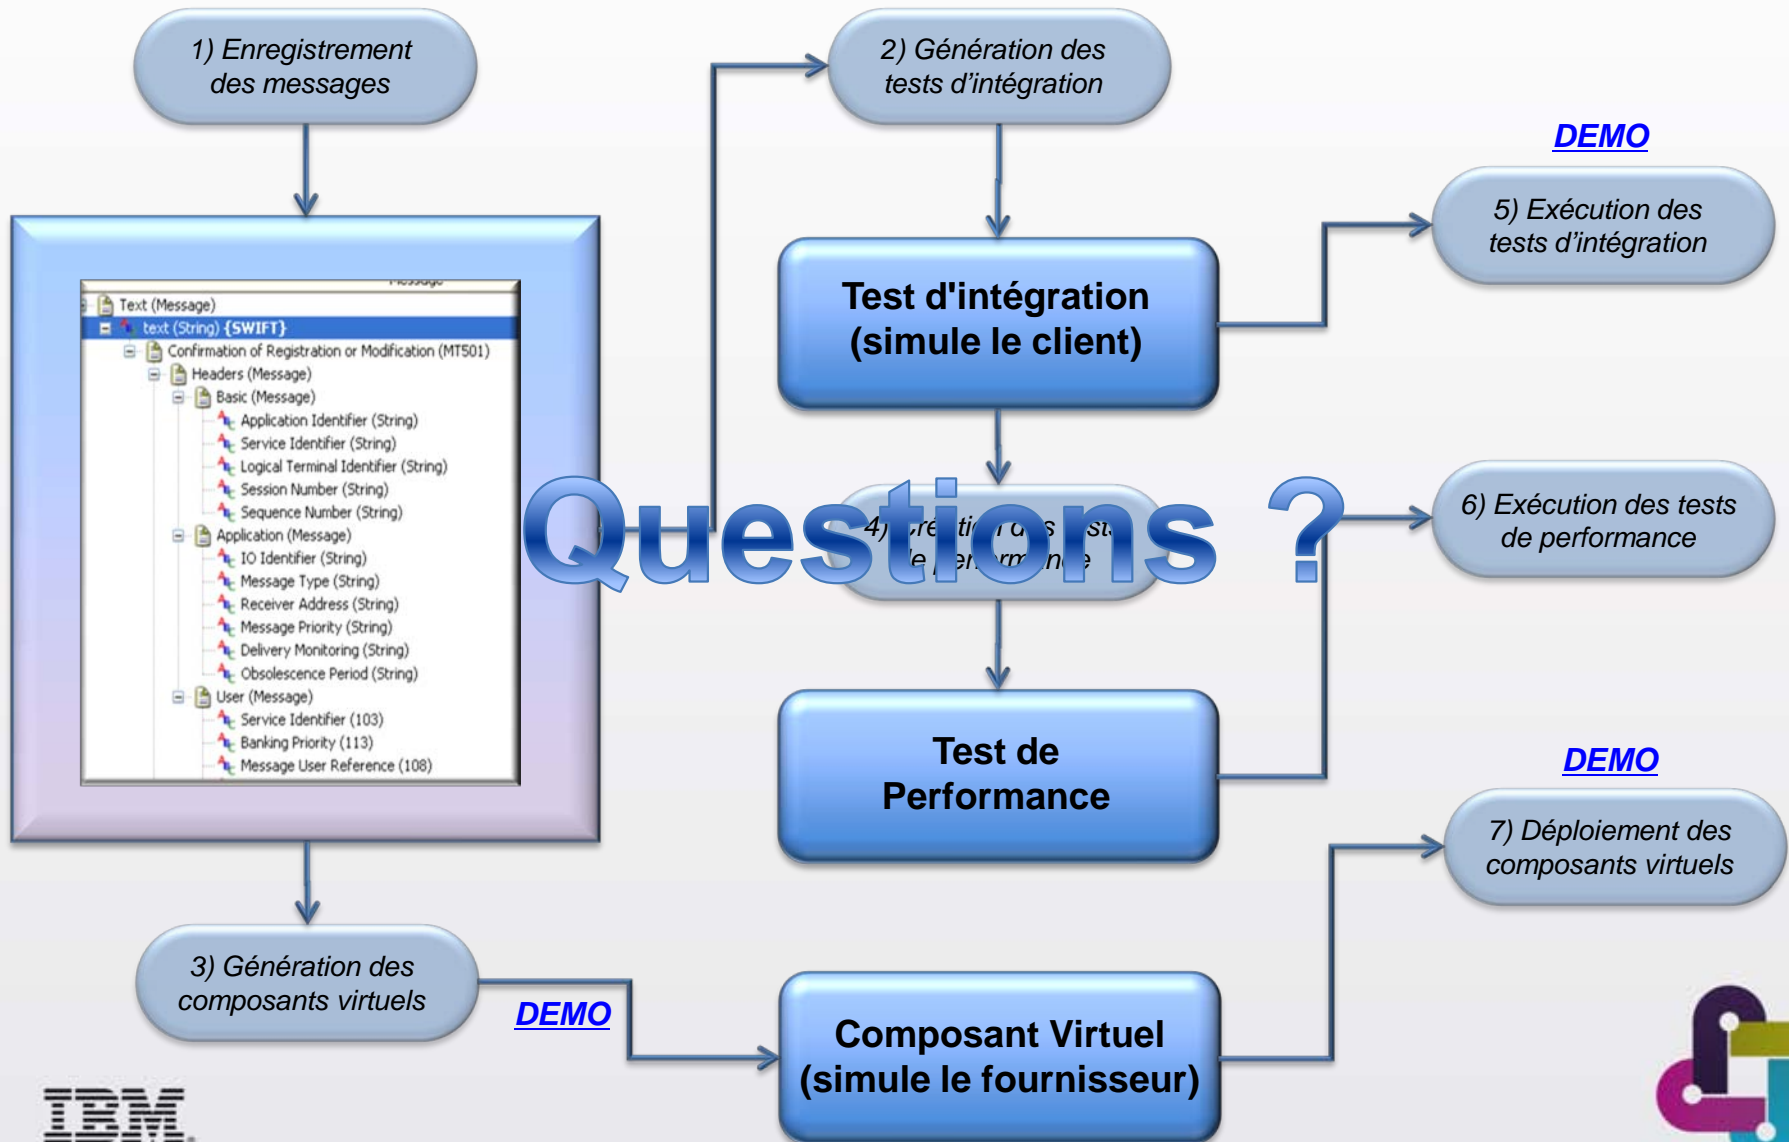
1) Enregistrement des messages

2) Génération des tests d'intégration

DEMO

5) Exécution des tests d'intégration

Message

Text (Message)
text (String) {SWIFT}
Confirmation of Registration or Modification (MT501)
Headers (Message)
Basic (Message)
Application Identifier (String)
Service Identifier (String)
Logical Terminal Identifier (String)
Session Number (String)
Sequence Number (String)
Application (Message)
IO Identifier (String)
Message Type (String)
Receiver Address (String)
Message Priority (String)
Delivery Monitoring (String)
Obsolescence Period (String)
User (Message)
Service Identifier (103)
Banking Priority (113)
Message User Reference (108)

Test d'intégration (simule le client)

4) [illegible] de performance

Questions ?

6) Exécution des tests de performance

Test de Performance

DEMO

7) Déploiement des composants virtuels

3) Génération des composants virtuels

DEMO

Composant Virtuel (simule le fournisseur)

IBM